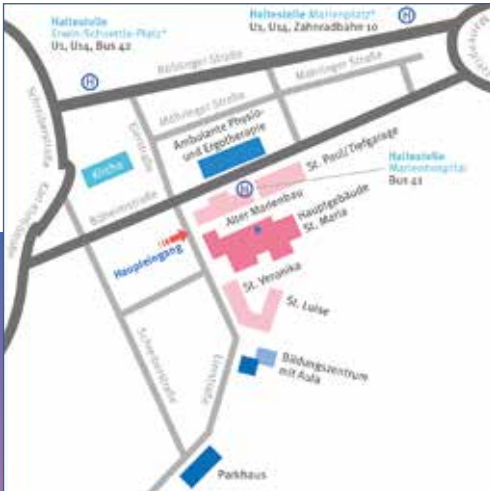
Haltestelle
Erwin-Schoettle-Platz*
U1, U14, Bus 42

Haltestelle Marienplatz*
U1, U14, Zahnradbahn 10

Böheimstraße

Möhringer Straße

Möhringer Straße

Schreiberstraße

Karl-Kloß-Straße

Eierstraße

Kirche

Ambulante Physio- und Ergotherapie

St. Paul/Tiefgarage

Haltestelle
Marienhospital
Bus 42

Böheimstraße

Alter Marienbau

Hauptgebäude
St. Maria

Haupteingang

St. Veronika

St. Luise

Schreiberstraße

Eierstraße

Bildungszentrum
mit Aula

Parkhaus